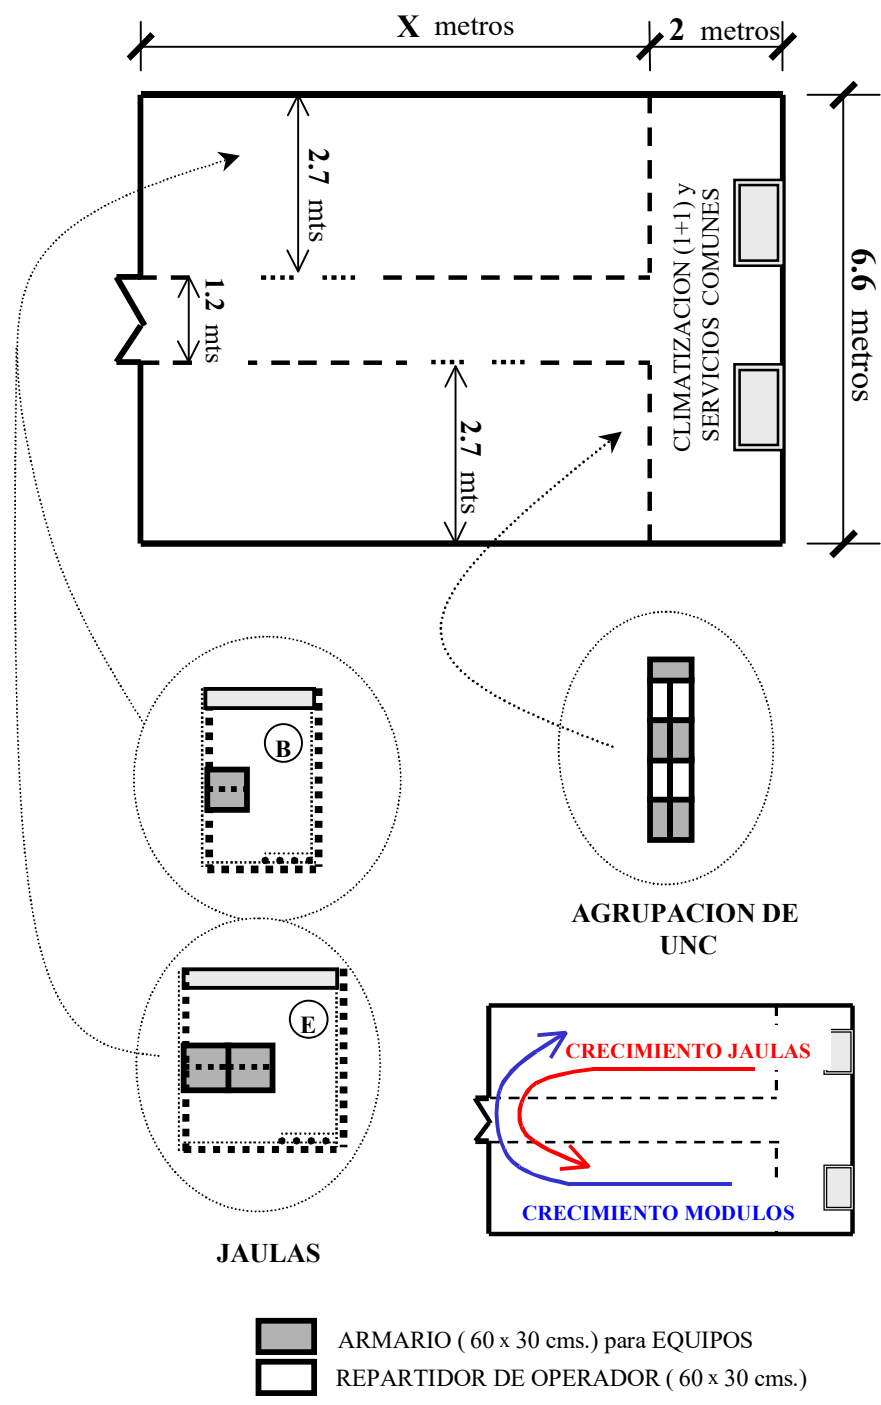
X metros

2 metros

2.7 mts

1.2 mts

2.7 mts

CLIMATIZACION (1+1) y SERVICIOS COMUNES

6.6 metros

B

E

JAULAS

AGRUPACION DE UNC

CRECIMIENTO JAULAS

CRECIMIENTO MODULOS

ARMARIO ( 60 x 30 cms.) para EQUIPOS

REPARTIDOR DE OPERADOR ( 60 x 30 cms.)